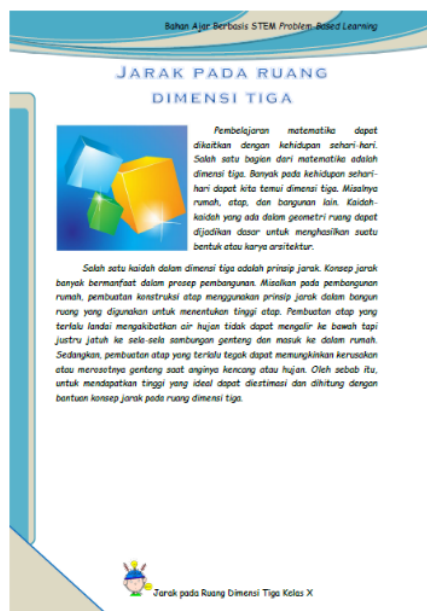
Bahan Ajar Berbasis STEM Problem Based Learning

JARAK PADA RUANG DIMENSI TIGA

Pembelajaran matematika dapat dikaitkan dengan kehidupan sehari-hari. Salah satu bagian dari matematika adalah dimensi tiga. Banyak pada kehidupan sehari-hari dapat kita temui dimensi tiga. Misalnya rumah, atap, dan bangunan lain. Kaidah-kaidah yang ada dalam geometri ruang dapat dijadikan dasar untuk menghasilkan suatu bentuk atau karya arsitektur.

Salah satu kaidah dalam dimensi tiga adalah prinsip jarak. Konsep jarak banyak bermanfaat dalam prosep pembangunan. Misalkan pada pembangunan rumah, pembuatan konstruksi atap menggunakan prinsip jarak dalam bangun ruang yang digunakan untuk menentukan tinggi atap. Pembuatan atap yang terlalu landai mengakibatkan air hujan tidak dapat mengalir ke bawah tapi justru jatuh ke sela-sela sambungan genteng dan masuk ke dalam rumah. Sedangkan, pembuatan atap yang terlalu tegak dapat memungkinkan kerusakan atau merosotnya genteng saat anginya kencang atau hujan. Oleh sebab itu, untuk mendapatkan tinggi yang ideal dapat diestimasi dan dihitung dengan bantuan konsep jarak pada ruang dimensi tiga.

Jarak pada Ruang Dimensi Tiga Kelas X